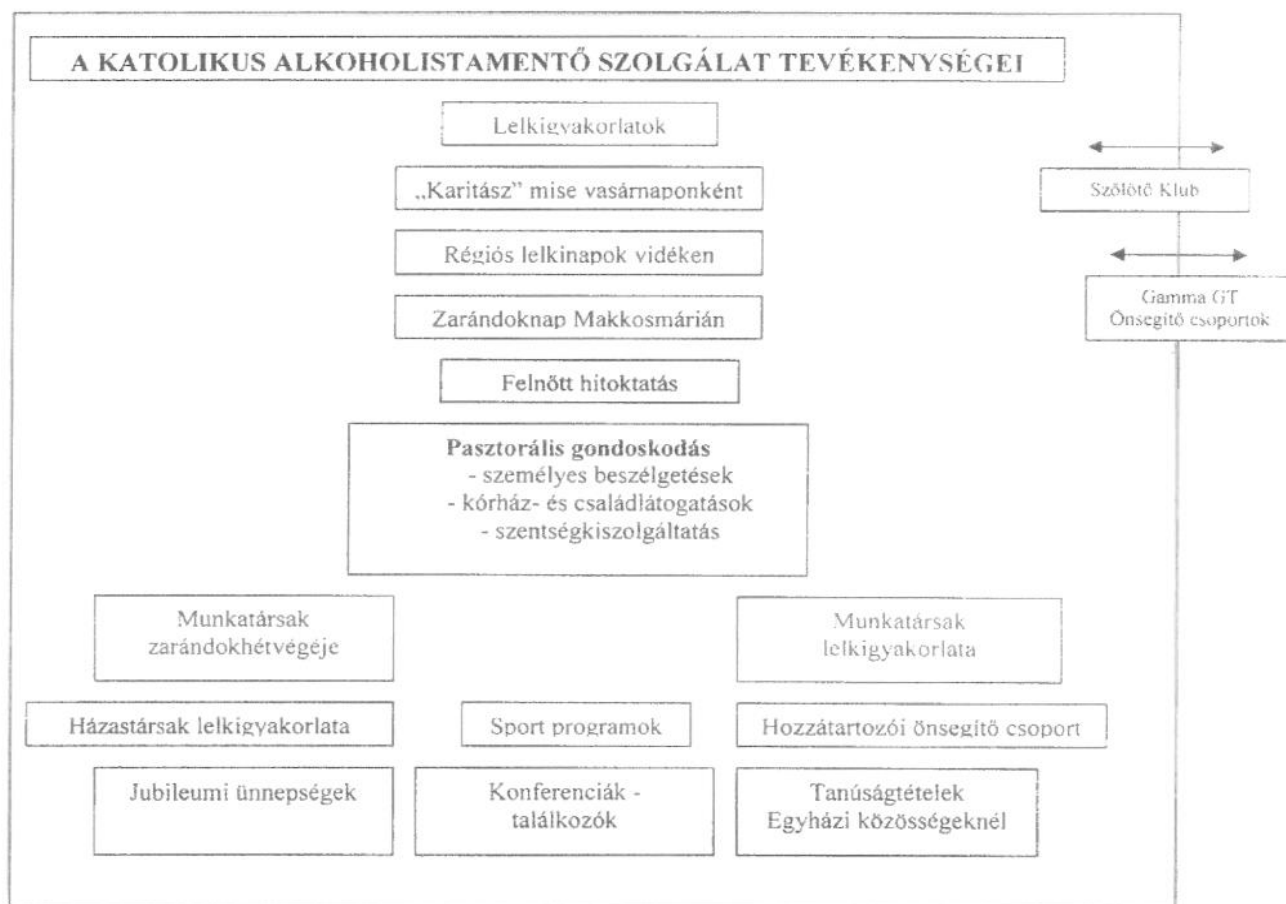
A KATOLIKUS ALKOHOLISTAMENTŐ SZOLGÁLAT TEVÉKENYSÉGEI

Lelkigyakorlatok

„Karitász" mise vasárnaponként

Szőlőtő Klub

Régiós lelkinapok vidéken

Gamma GT
Önsegítő csoportok

Zarándoknap Makkosmárián

Felnőtt hitoktatás

Pasztorális gondoskodás
- személyes beszélgetések
- kórház- és családlátogatások
- szentségkiszolgáltatás

Munkatársak zarándokhétvégéje

Munkatársak lelkigyakorlata

Házastársak lelkigyakorlata

Sport programok

Hozzátartozói önsegítő csoport

Jubileumi ünnepségek

Konferenciák - találkozók

Tanúságtételek
Egyházi közösségeknél